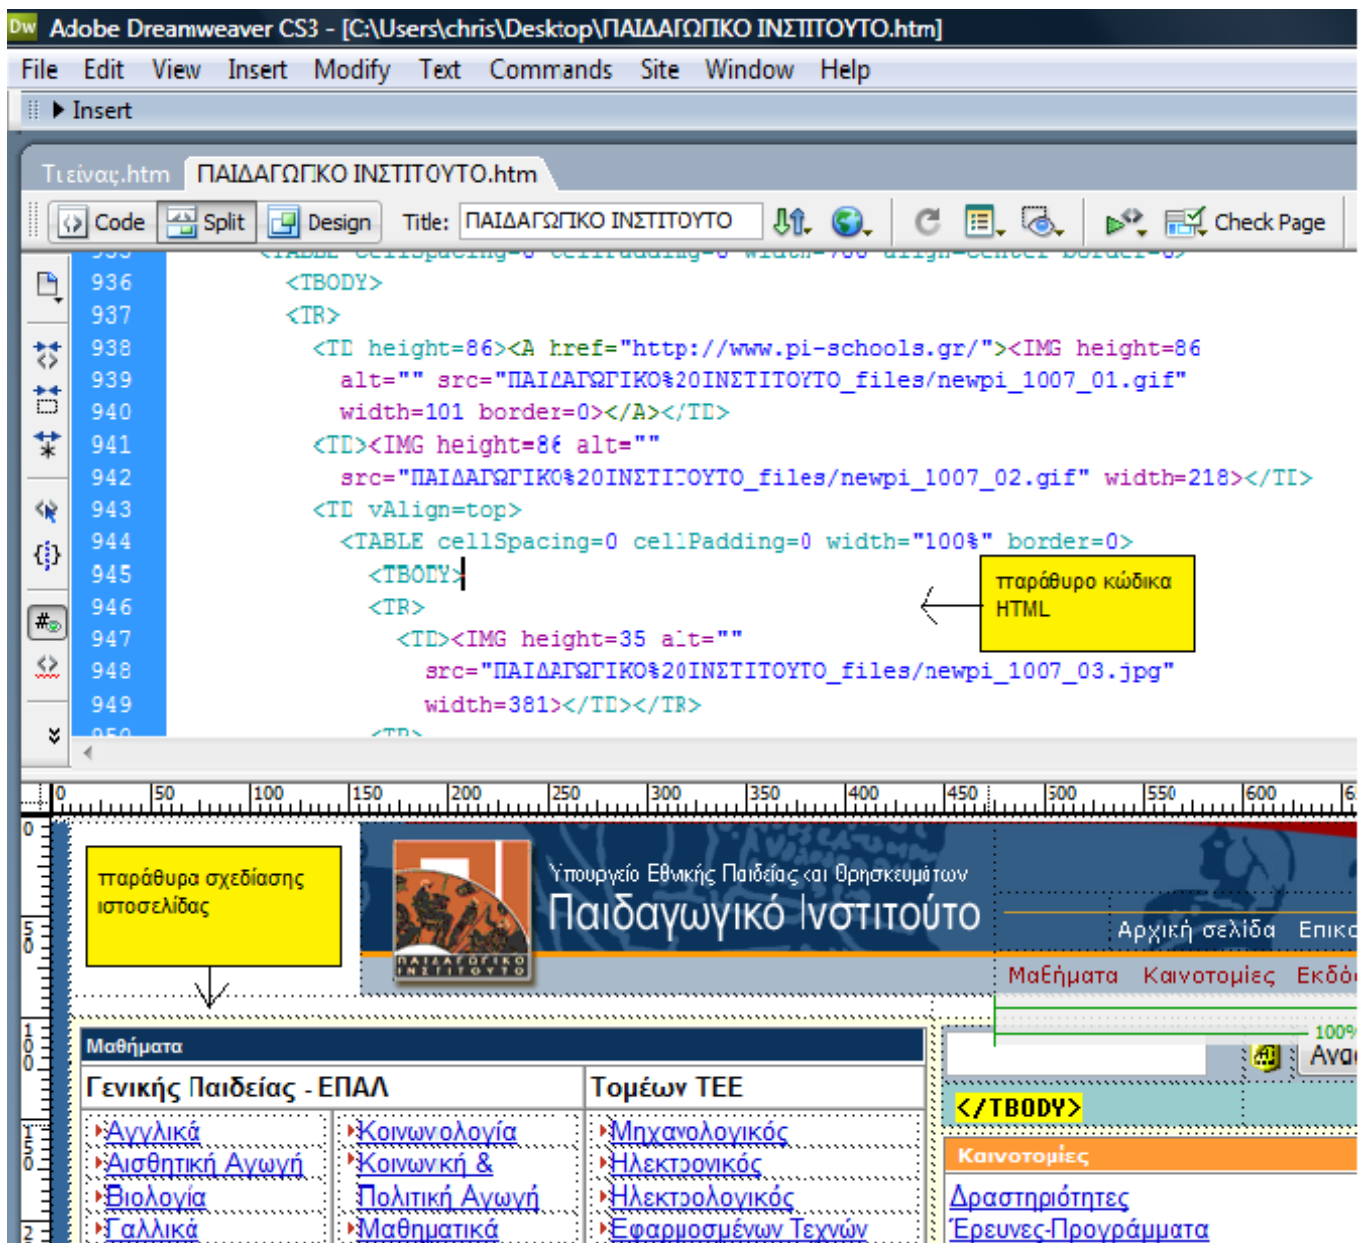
Adobe Dreamweaver CS3 - [C:\Users\chris\Desktop\ΠΑΙΔΑΓΩΓΙΚΟ ΙΝΣΤΙΤΟΥΤΟ.htm]

File Edit View Insert Modify Text Commands Site Window Help

Insert

Τειέινας.htm ΠΑΙΔΑΓΩΓΙΚΟ ΙΝΣΤΙΤΟΥΤΟ.htm

Code Split Design Title: ΠΑΙΔΑΓΩΓΙΚΟ ΙΝΣΤΙΤΟΥΤΟ Check Page

936 <TBODY>
937 <TR>
938 <TD height=86><A href="http://www.pi-schools.gr/"><IMG height=86
939 alt="" src="ΠΑΙΔΑΓΩΓΙΚΟ%20ΙΝΣΤΙΤΟΥΤΟ_files/newpi_1007_01.gif"
940 width=101 border=0></A></TD>
941 <TD><IMG height=86 alt=""
942 src="ΠΑΙΔΑΓΩΓΙΚΟ%20ΙΝΣΤΙΤΟΥΤΟ_files/newpi_1007_02.gif" width=218></TD>
943 <TD vAlign=top>
944 <TABLE cellSpacing=0 cellPadding=0 width="100%" border=0>
945 <TBODY>
946 <TR>
947 <TD><IMG height=35 alt=""
948 src="ΠΑΙΔΑΓΩΓΙΚΟ%20ΙΝΣΤΙΤΟΥΤΟ_files/newpi_1007_03.jpg"
949 width=381></TD></TR>

παράθυρο κώδικα HTML

0 50 100 150 200 250 300 350 400 450 500 550 600

παράθυρα σχεδίασης ιστοσελίδας

ΠΑΙΔΑΓΩΓΙΚΟ ΙΝΣΤΙΤΟΥΤΟ

Υπουργείο Εθνικής Παιδείας και Θρησκευμάτων

Παιδαγωγικό Ινστιτούτο

Αρχική σελίδα Επικ

Μαθήματα Καινοτομίες Εκδό

100%

Ανα

</TBODY>

Μαθήματα

Γενικής Παιδείας - ΕΠΑΛ

Τομέων ΤΕΕ

Αγγλικά
Αισθητική Αγωγή
Βιολογία
Γαλλικά

Κοινωνιολογία
Κοινωνική & Πολιτική Αγωγή
Μαθηματικά

Μηχανολογικός
Ηλεκτρονικός
Ηλεκτρολογικός
Εφαρμοσμένων Τεχνών

Καινοτομίες

Δραστηριότητες
Έρευνες-Προγράμματα